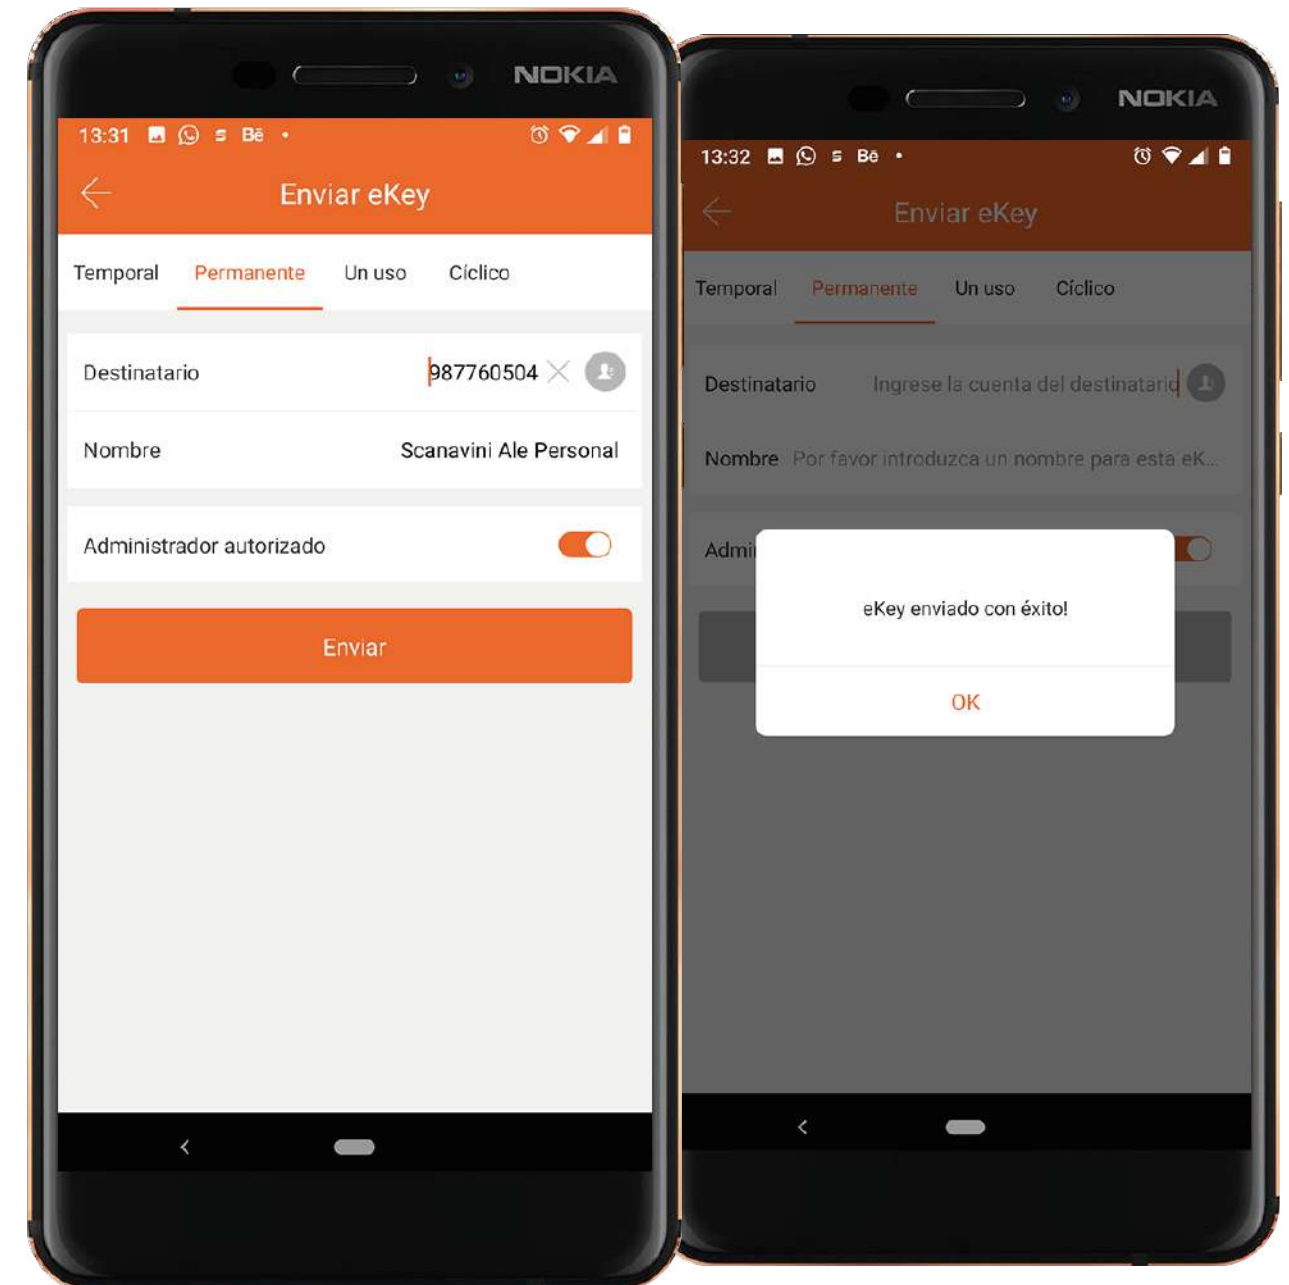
NOKIA

13:31

Enviar eKey

Temporal Permanente Un uso Cíclico

Destinatario 987760504

Nombre Scanavini Ale Personal

Administrador autorizado

Enviar

NOKIA

13:32

Enviar eKey

Temporal Permanente Un uso Cíclico

Destinatario Ingrese la cuenta del destinatario

Nombre Por favor introduzca un nombre para esta eK...

Admi

eKey enviado con éxito!

OK